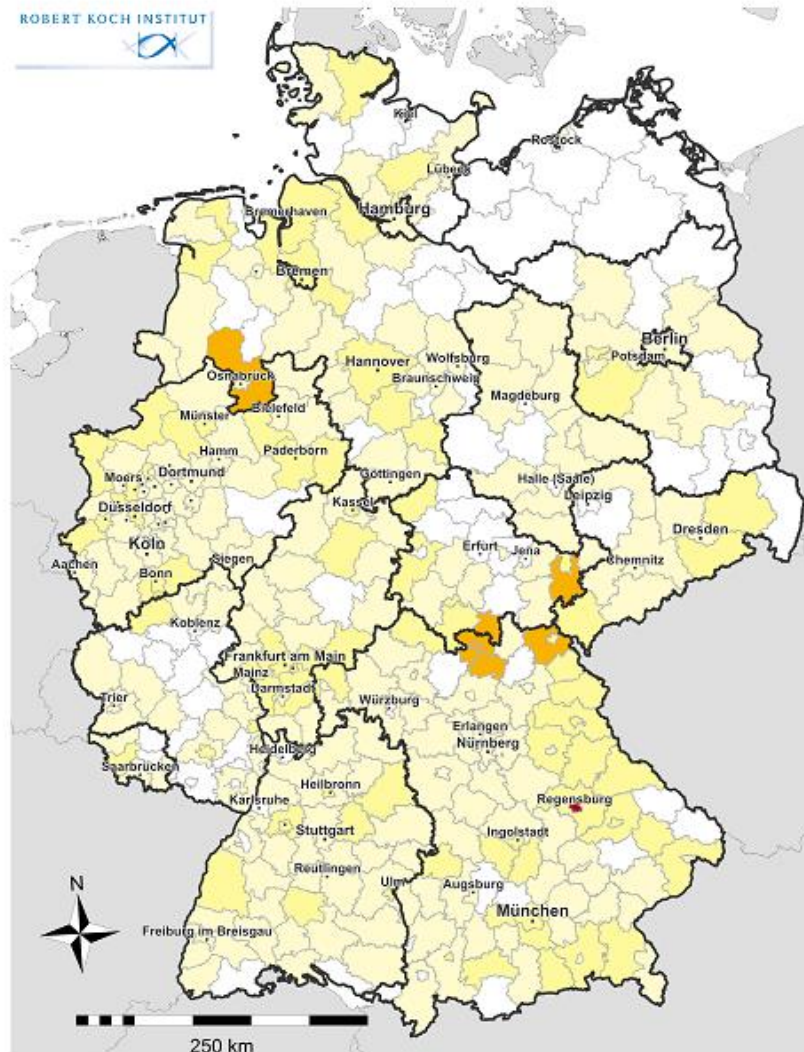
ROBERT KOCH INSTITUT

Kiel
Rostock
Lübeck
Hamburg
Bremerhaven
Bremen
Berlin
Potsdam
Osnabrück
Hannover
Wolfsburg
Braunschweig
Magdeburg
Bielefeld
Münster
Hamm
Paderborn
Dortmund
Moers
Göttingen
Halle (Saale)
Leipzig
Kassel
Düsseldorf
Köln
Dresden
Siegen
Erfurt
Jena
Chemnitz
Aachen
Bonn
Koblenz
Frankfurt am Main
Mainz
Darmstadt
Würzburg
Trier
Erlangen
Nürnberg
Heidelberg
Saarbrücken
Heilbronn
Regensburg
Karlsruhe
Stuttgart
Ingolstadt
Reutlingen
Ulm
Augsburg
N
München
Freiburg im Breisgau
250 km